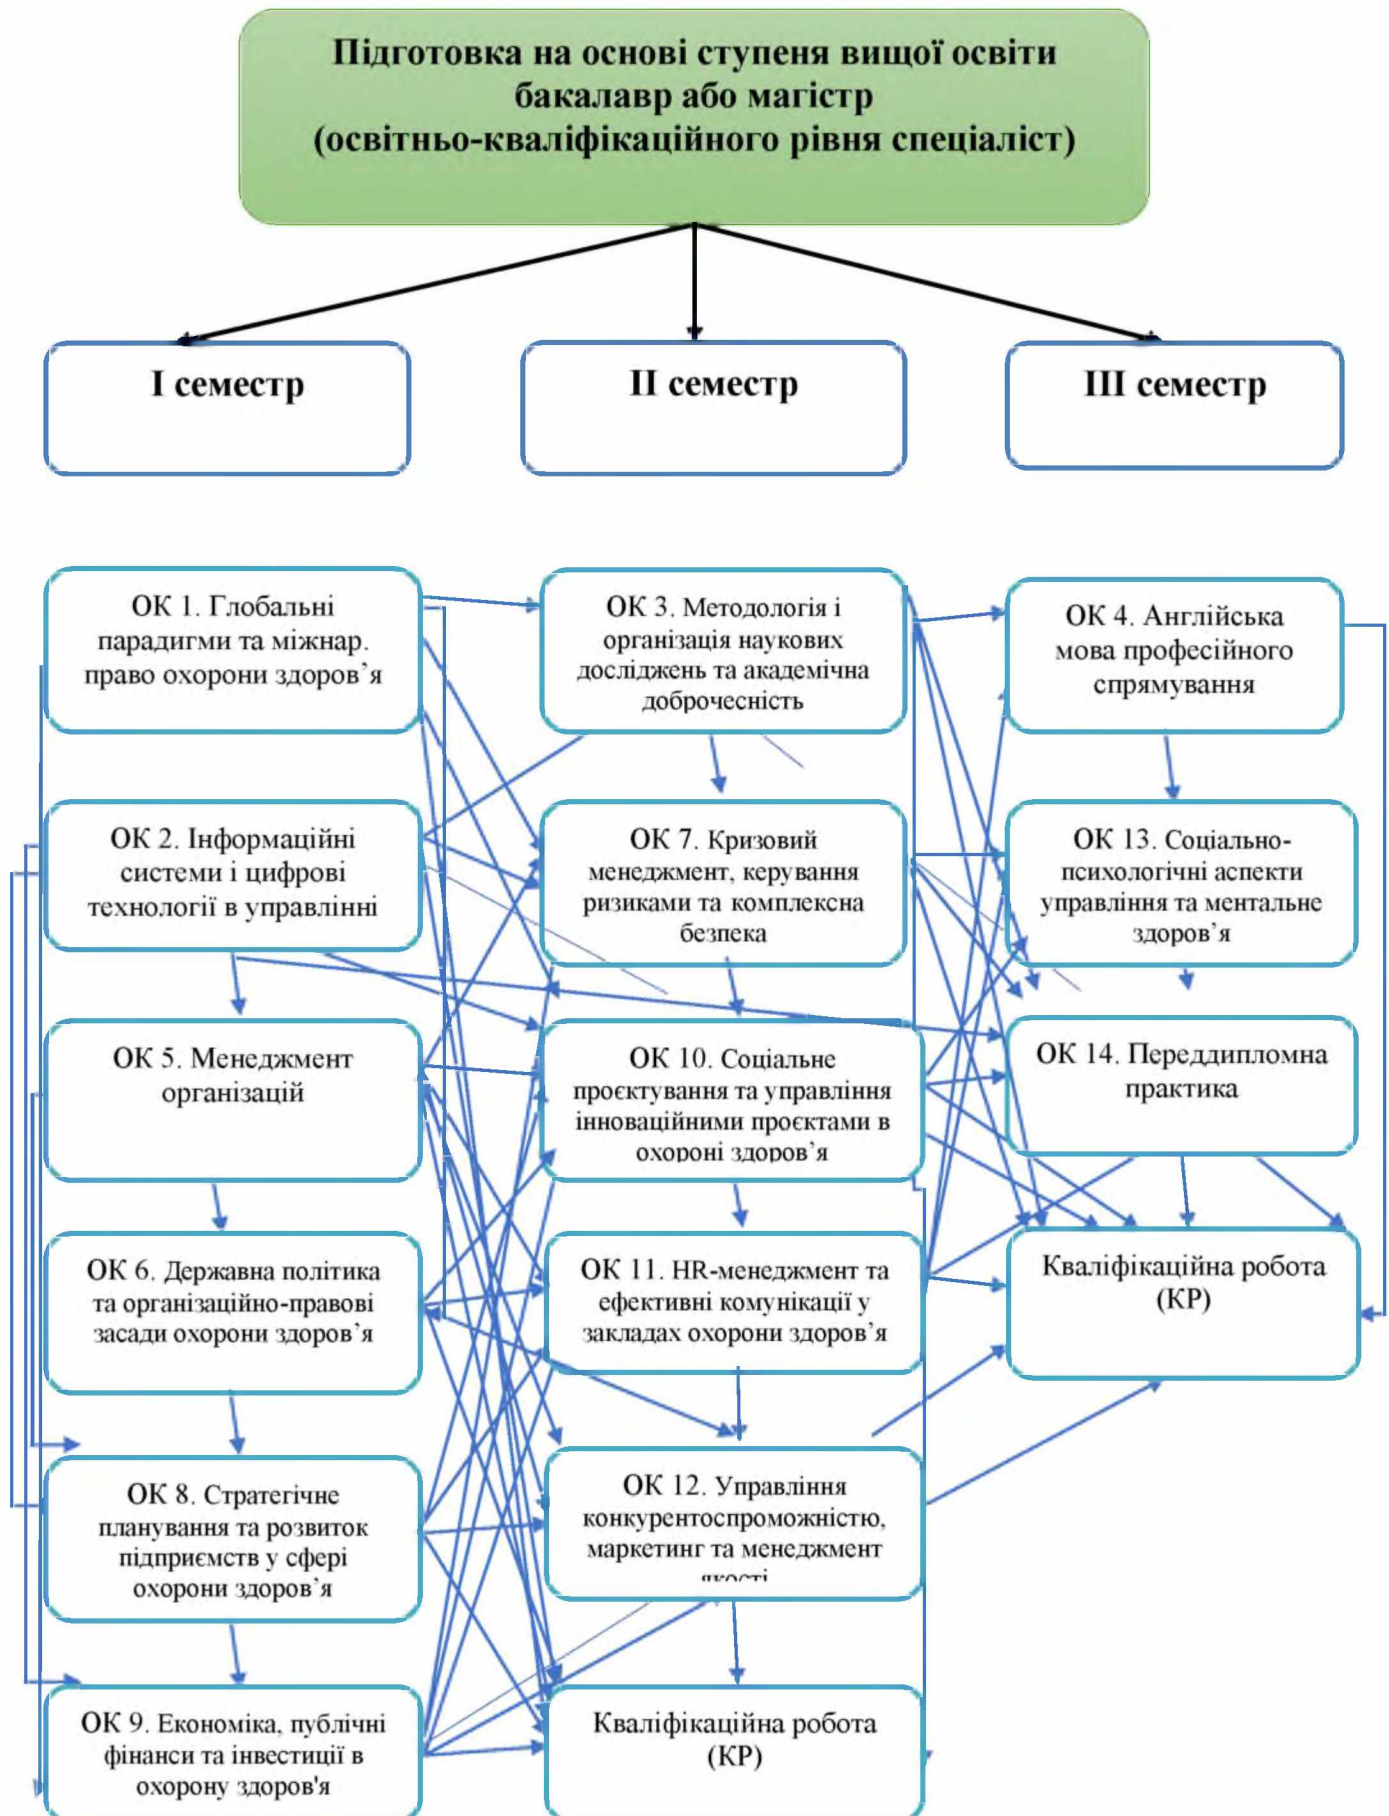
Підготовка на основі ступеня вищої освіти бакалавр або магістр (освітньо-кваліфікаційного рівня спеціаліст)

I семестр

II семестр

III семестр

ОК 1. Глобальні парадигми та міжнар. право охорони здоров'я

ОК 3. Методологія і організація наукових досліджень та академічна доброчесність

ОК 4. Англійська мова професійного спрямування

ОК 2. Інформаційні системи і цифрові технології в управлінні

ОК 7. Кризовий менеджмент, керування ризиками та комплексна безпека

ОК 13. Соціально-психологічні аспекти управління та ментальне здоров'я

ОК 5. Менеджмент організацій

ОК 10. Соціальне проєктування та управління інноваційними проєктами в охороні здоров'я

ОК 14. Переддипломна практика

ОК 6. Державна політика та організаційно-правові засади охорони здоров'я

ОК 11. HR-менеджмент та ефективні комунікації у закладах охорони здоров'я

Кваліфікаційна робота (КР)

ОК 8. Стратегічне планування та розвиток підприємств у сфері охорони здоров'я

ОК 12. Управління конкурентоспроможністю, маркетинг та менеджмент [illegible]

ОК 9. Економіка, публічні фінанси та інвестиції в охорону здоров'я

Кваліфікаційна робота (КР)